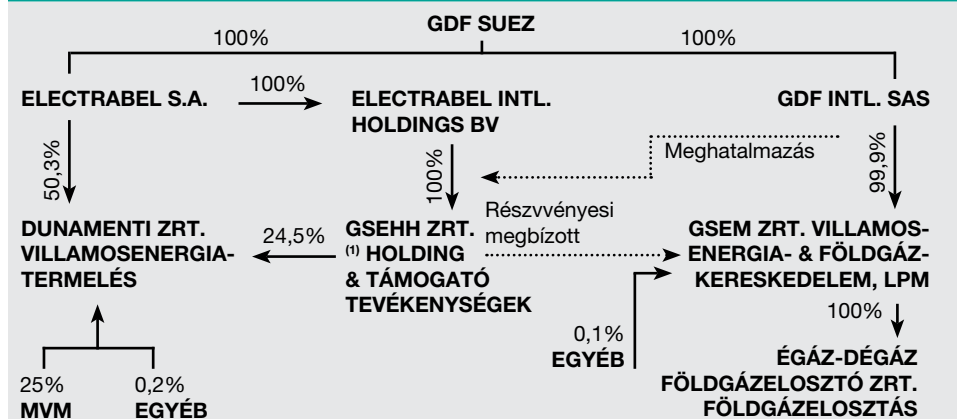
GDF SUEZ

100%

100%

ELECTRABEL S.A.

100%

ELECTRABEL INTL. HOLDINGS BV

GDF INTL. SAS

50,3%

100%

Meghatalmazás

99,9%

DUNAMENTI ZRT. VILLAMOSENERGIA-TERMELÉS

24,5%

GSEHH ZRT. $^{(1)}$ HOLDING & TÁMOGATÓ TEVÉKENYSÉGEK

Részvényesi megbízott

GSEM ZRT. VILLAMOSENERGIA- & FÖLDGÁZKERESKEDELEM, LPM

100%

0,1%
EGYÉB

ÉGÁZ-DÉGÁZ FÖLDGÁZELOSZTÓ ZRT. FÖLDGÁZELOSZTÁS

25%
MVM

0,2%
EGYÉB